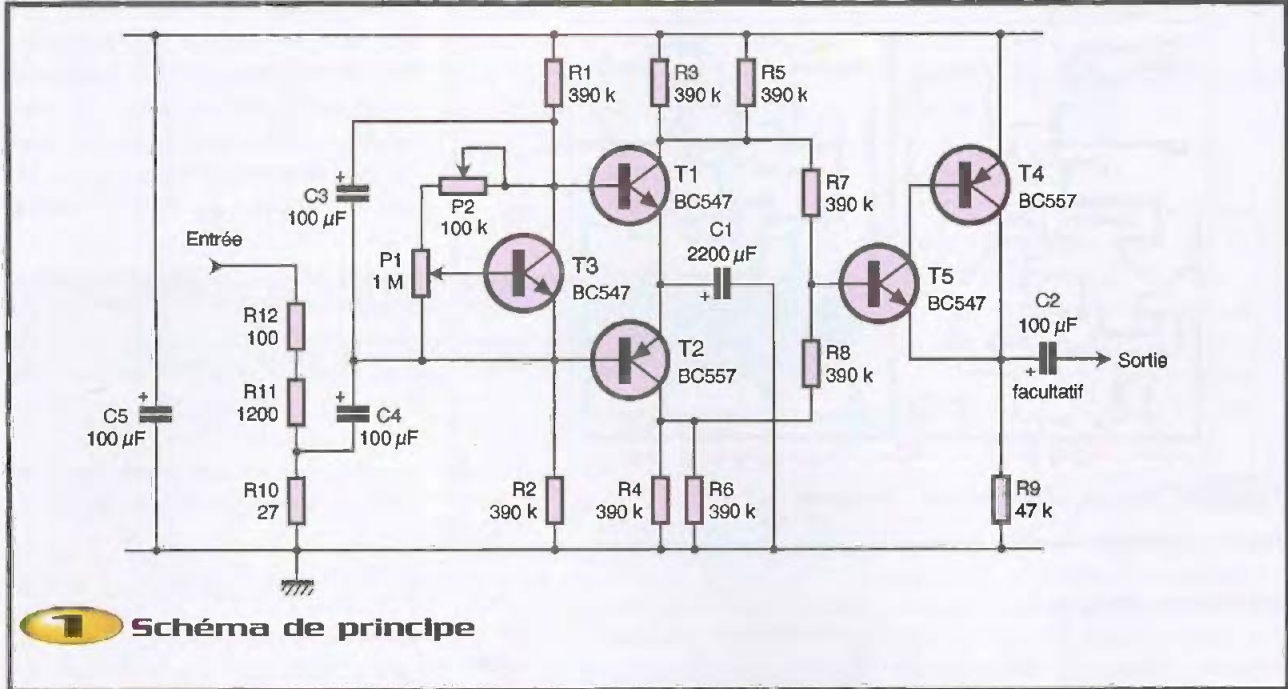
R1
390 k

R3
390 k

R5
390 k

C3
100 $\mu$F

P2
100 k

T1
BC547

R7
390 k

T4
BC557

Entrée

P1
1 M

T3
BC547

C1
2200 $\mu$F

T5
BC547

C2
100 $\mu$F

R12
100

T2
BC557

R8
390 k

Sortie

facultatif

R11
1200

C5
100 $\mu$F

C4
100 $\mu$F

R10
27

R2
390 k

R4
390 k

R6
390 k

R9
47 k

1 Schéma de principe